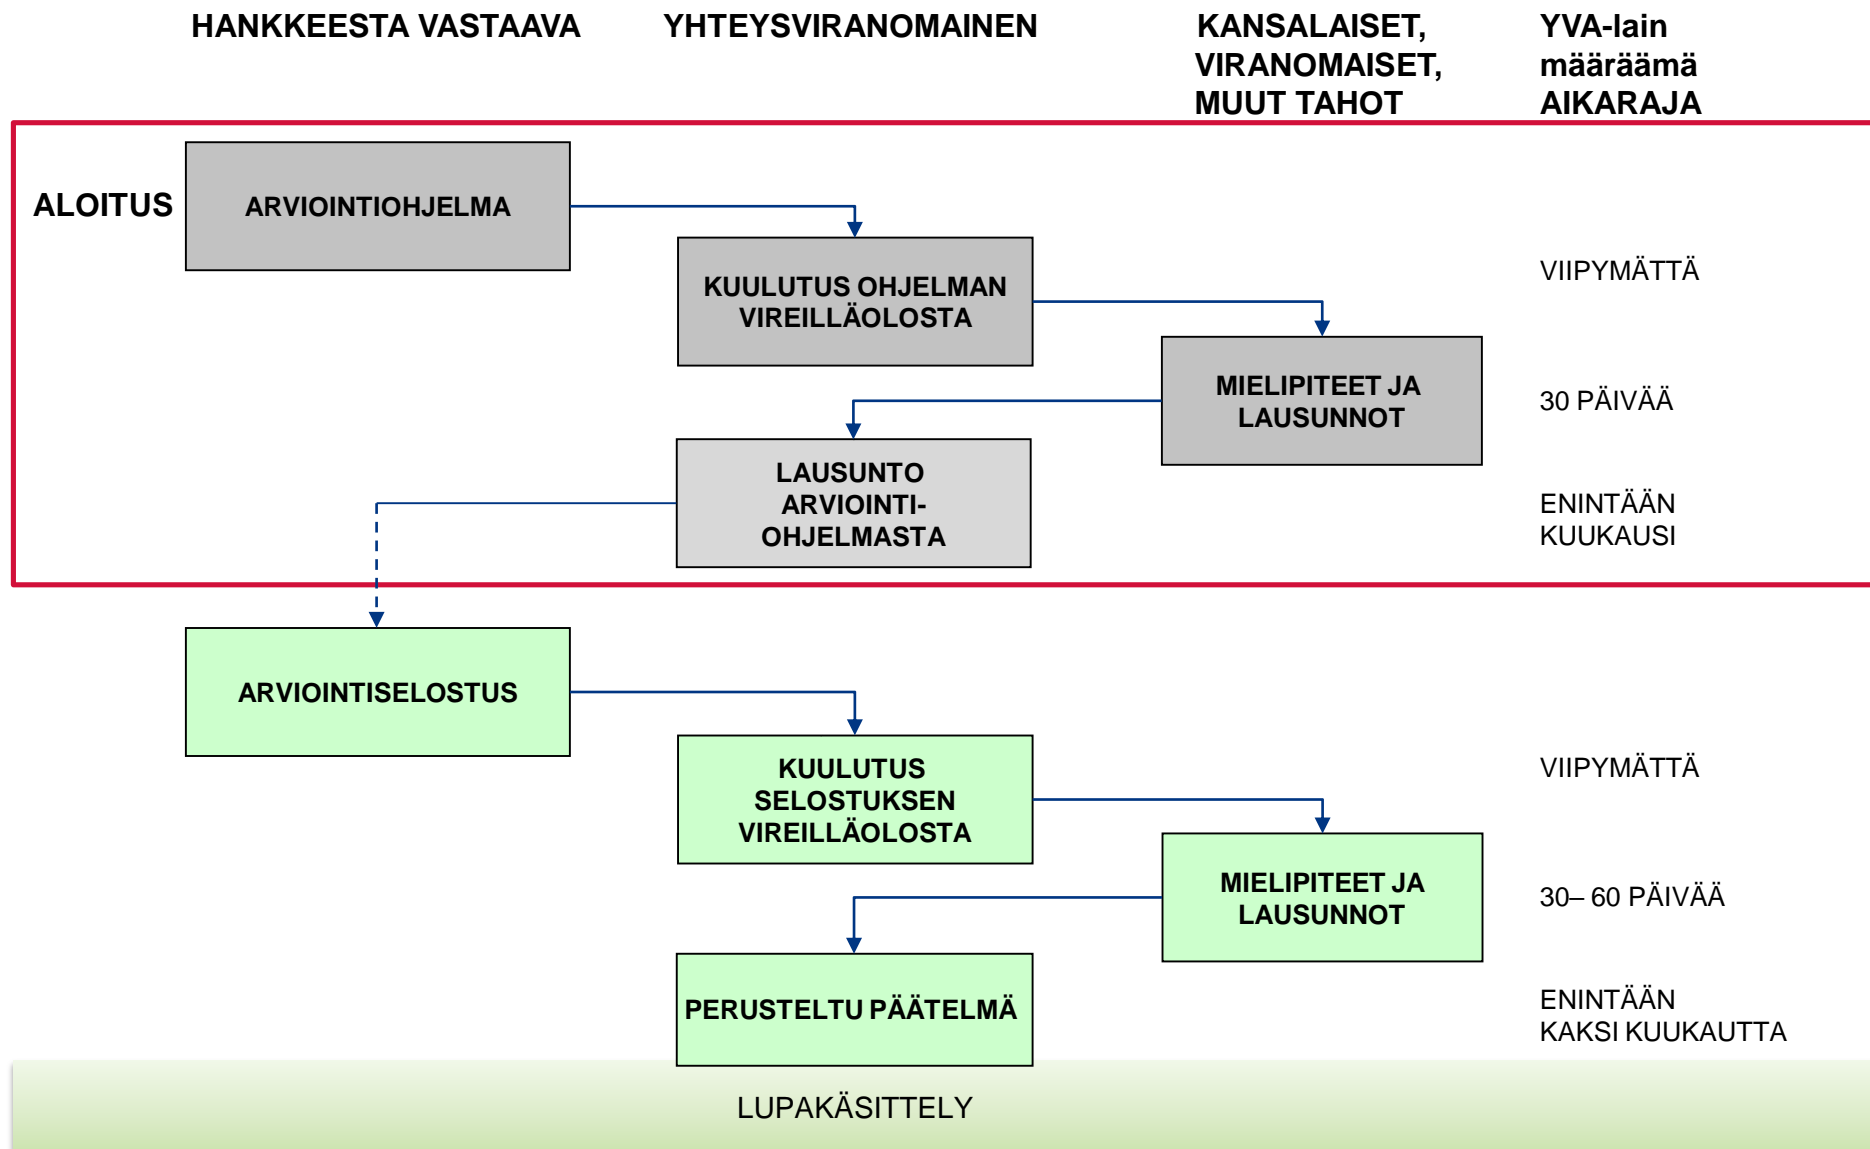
HANKKEESTA VASTAAVA

YHTEYSVIRANOMAINEN

KANSALAISET, VIRANOMAISET, MUUT TAHOT

YVA-lain määräämä AIKARAJA

ALOITUS

ARVIOINTIOHJELMA

KUULUTUS OHJELMAN VIREILLÄOLOSTA

VIIPYMÄTTÄ

MIELIPITEET JA LAUSUNNOT

30 PÄIVÄÄ

LAUSUNTO ARVIOINTI-OHJELMASTA

ENINTÄÄN KUUKAUSI

ARVIOINTISELOSTUS

KUULUTUS SELOSTUKSEN VIREILLÄOLOSTA

VIIPYMÄTTÄ

MIELIPITEET JA LAUSUNNOT

30– 60 PÄIVÄÄ

PERUSTELTU PÄÄTELMÄ

ENINTÄÄN KAKSI KUUKAUTTA

LUPAKÄSITTELY